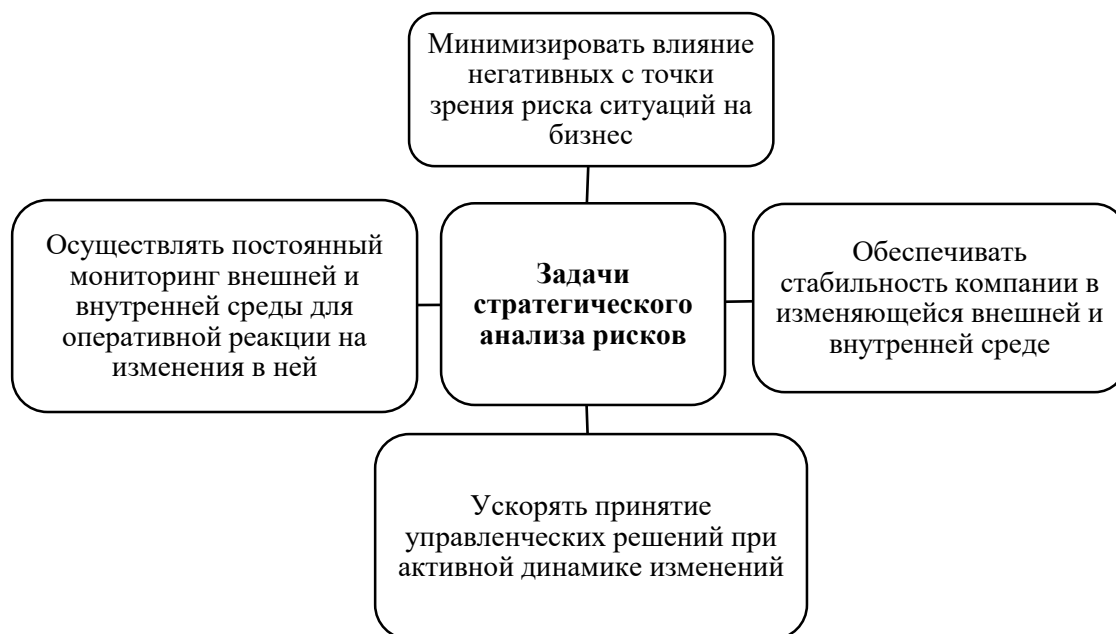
Минимизировать влияние негативных с точки зрения риска ситуаций на бизнес

Осуществлять постоянный мониторинг внешней и внутренней среды для оперативной реакции на изменения в ней

**Задачи стратегического анализа рисков**

Обеспечивать стабильность компании в изменяющейся внешней и внутренней среде

Ускорять принятие управленческих решений при активной динамике изменений